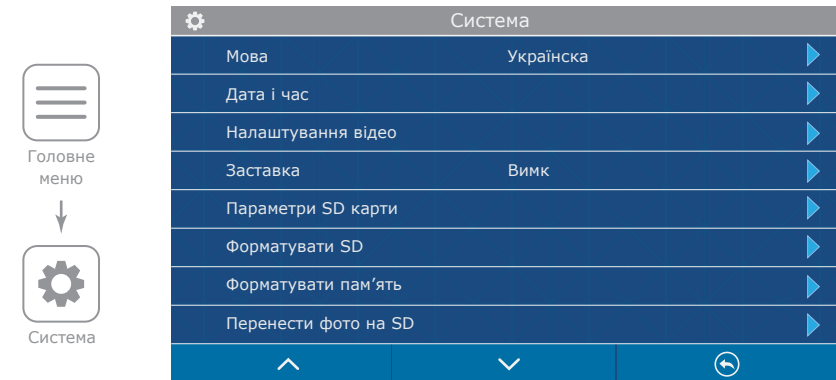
Головне меню

Система

Система

| Мова | Українска |
|---|---|
| Дата і час | |
| Налаштування відео | |
| Заставка | Вимк |
| Параметри SD карти | |
| Форматувати SD | |
| Форматувати пам’ять | |
| Перенести фото на SD | |